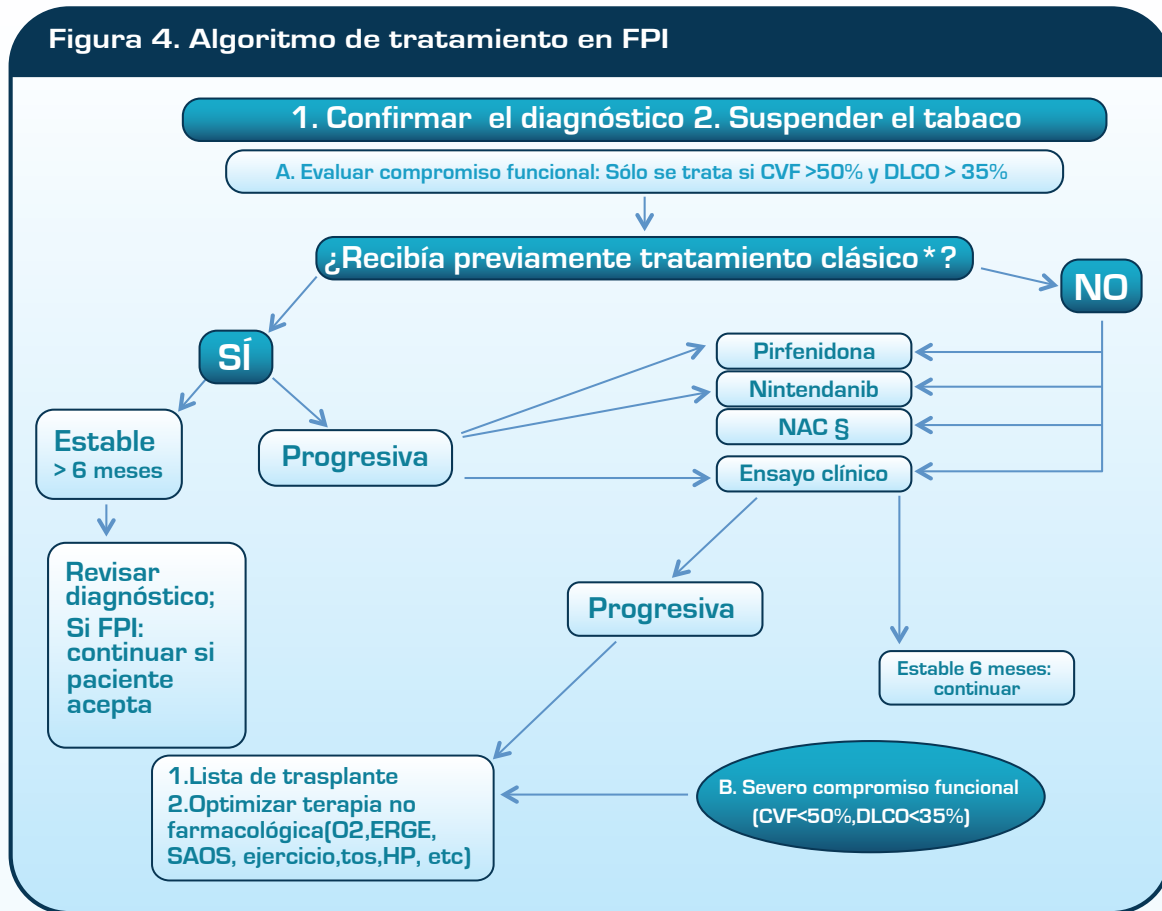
Figura 4. Algoritmo de tratamiento en FPI

1. Confirmar el diagnóstico 2. Suspender el tabaco

A. Evaluar compromiso funcional: Sólo se trata si CVF >50% y DLCO > 35%

¿Recibía previamente tratamiento clásico*?

NO

SÍ

Pirfenidona

Nintendanib

NAC §

Ensayo clínico

Estable > 6 meses

Progresiva

Revisar diagnóstico; Si FPI: continuar si paciente acepta

Progresiva

Estable 6 meses: continuar

1.Lista de trasplante
2.Optimizar terapia no farmacológica(O2,ERGE, SAOS, ejercicio,tos,HP, etc)

B. Severo compromiso funcional (CVF<50%,DLCO<35%)